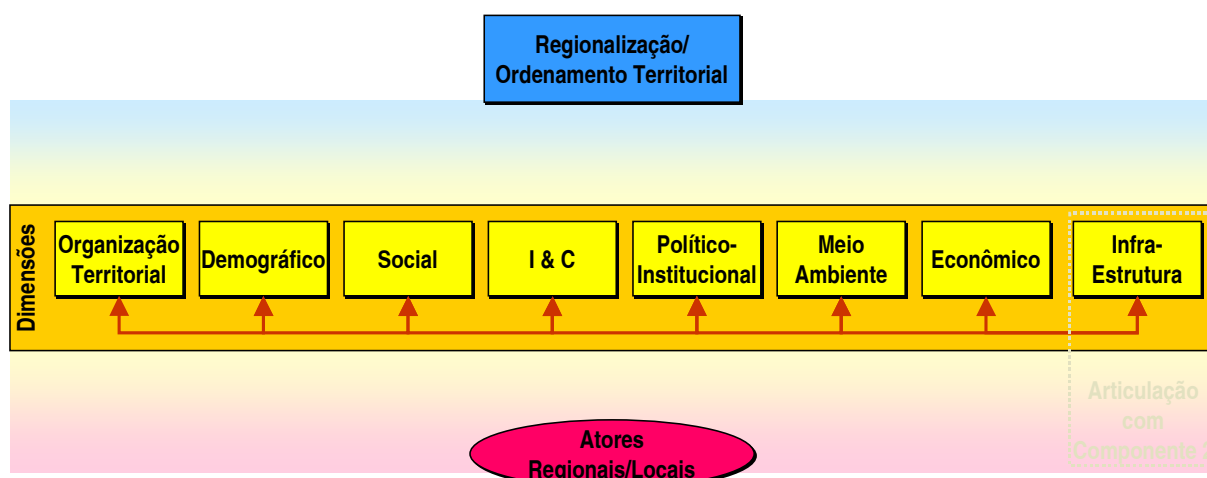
Regionalização/
Ordenamento Territorial

Dimensões

Organização Territorial

Demográfico

Social

I & C

Político-Institucional

Meio Ambiente

Econômico

Infra-Estrutura

Articulação com Componente

Atores Regionais/Locais